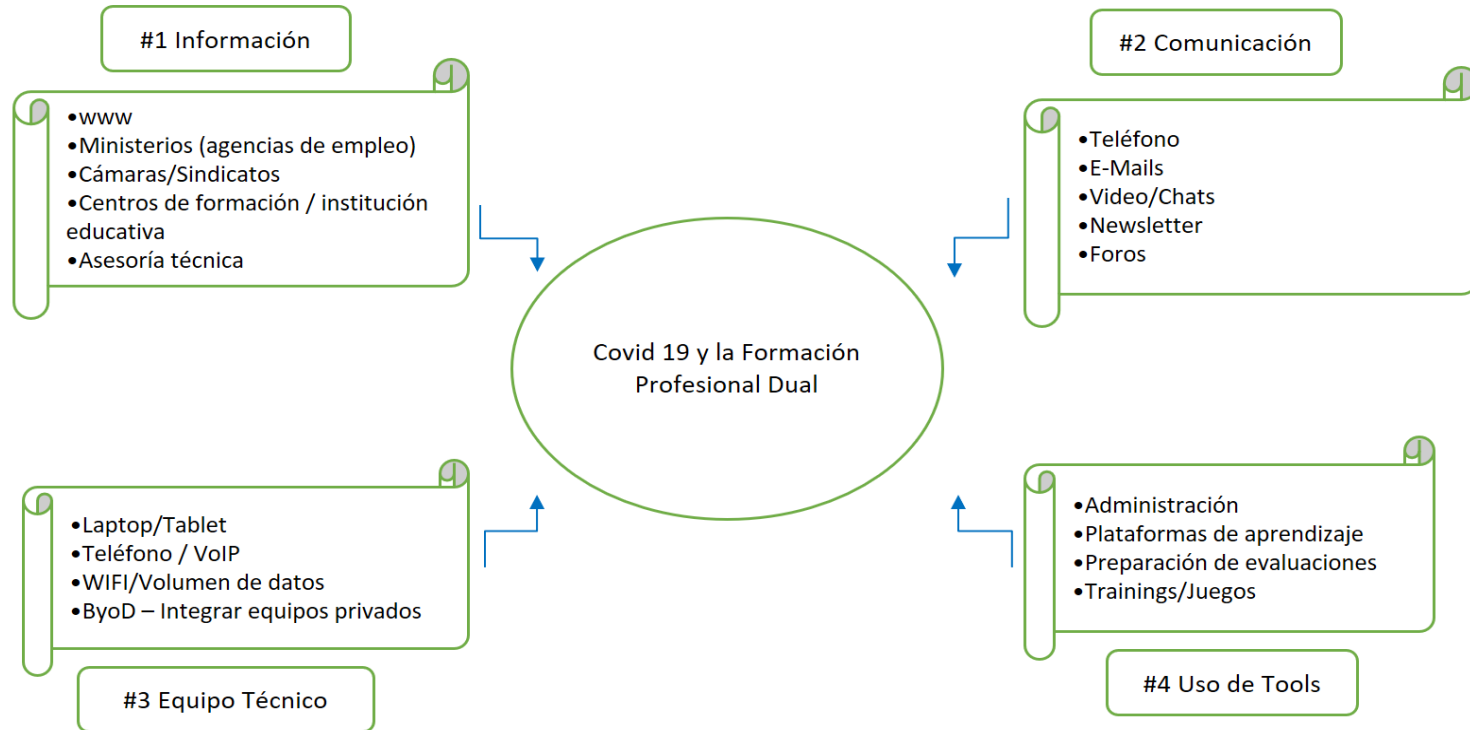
#1 Información

•www
•Ministerios (agencias de empleo)
•Cámaras/Sindicatos
•Centros de formación / institución educativa
•Asesoría técnica

#2 Comunicación

•Teléfono
•E-Mails
•Video/Chats
•Newsletter
•Foros

Covid 19 y la Formación Profesional Dual

•Laptop/Tablet
•Teléfono / VoIP
•WIFI/Volumen de datos
•ByoD – Integrar equipos privados

#3 Equipo Técnico

•Administración
•Plataformas de aprendizaje
•Preparación de evaluaciones
•Trainings/Juegos

#4 Uso de Tools